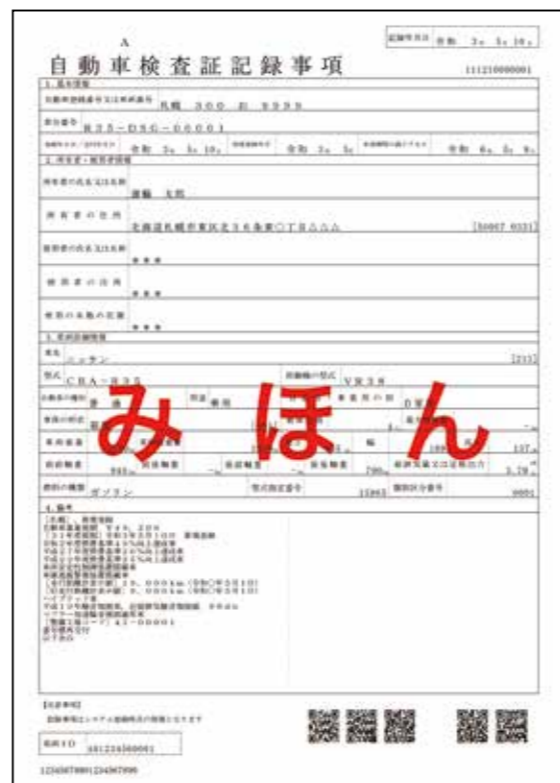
A
自動車検査証記録事項

記録年月日 令和 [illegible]

111210000001

1. 基本情報

自動車登録番号又は車両番号 札幌 300 お 9999

車台番号 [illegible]35-DSC-00001

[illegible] 令和 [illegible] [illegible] 令和 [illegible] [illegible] 令和 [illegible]

2. 所有者・使用者情報

所有者の氏名又は名称 運輸 太郎

所有者の住所 北海道札幌市東区北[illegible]条東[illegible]丁目△△△ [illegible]

使用者の氏名又は名称 ＊＊＊

使用者の住所 ＊＊＊

使用の本拠の位置 ＊＊＊

3. 車両詳細情報

車名 ニッサン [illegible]

型式 CBA-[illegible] 原動機の型式 VQ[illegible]

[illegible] 普通 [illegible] 乗用 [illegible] 自家用

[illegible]

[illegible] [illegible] 幅 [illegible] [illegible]

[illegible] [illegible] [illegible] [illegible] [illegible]

燃料の種類 ガソリン 型式指定番号 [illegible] 類別区分番号 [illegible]

みほん

4. 備考

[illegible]

【記録事項】
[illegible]

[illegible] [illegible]

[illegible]